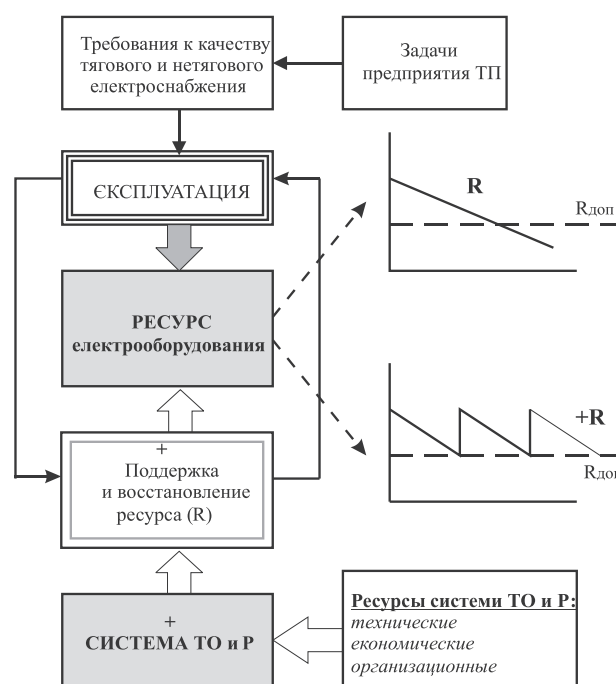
Требования к качеству тягового и нетягового електроснабжения

Задачи предприятия ТП

ЄКСПЛУАТАЦИЯ

R

Rдоп

РЕСУРС електрооборудования

+R

Rдоп

+

Поддержка и восстановление ресурса (R)

+

СИСТЕМА ТО и Р

Ресурсы системы ТО и Р:

технические

економические

организационные